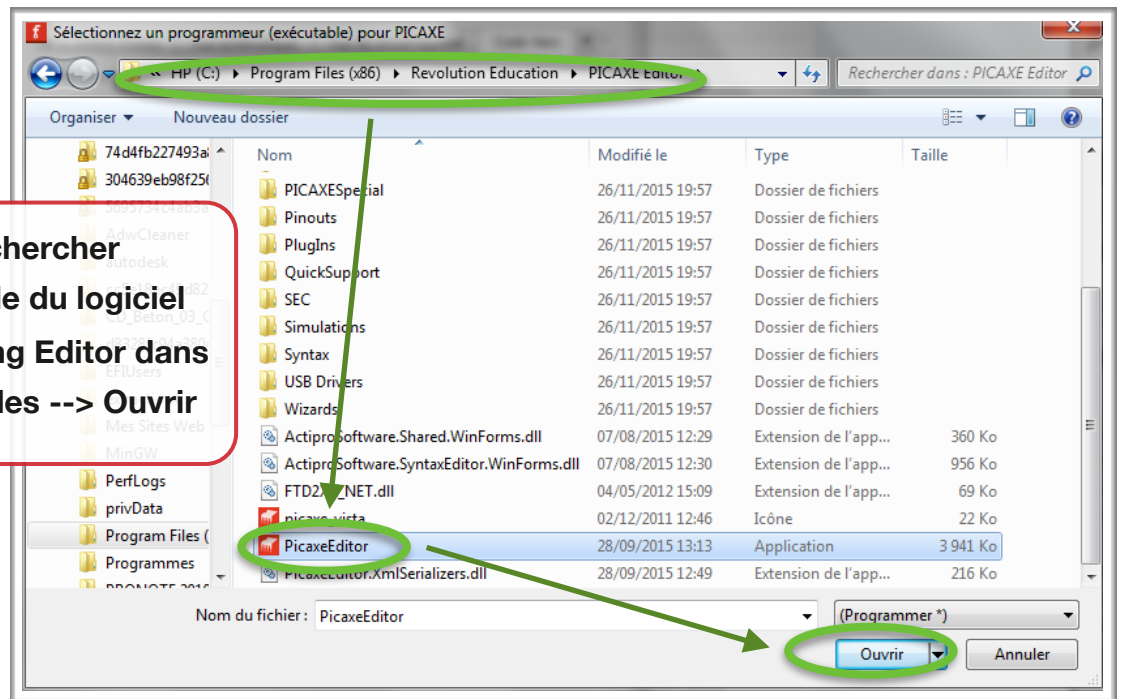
Sélectionnez un programmeur (exécutable) pour PICAXE

« HP (C:) ▸ Program Files (x86) ▸ Revolution Education ▸ PICAXE Editor ▸

Rechercher dans : PICAXE Editor

Organiser ▾ Nouveau dossier

74d4fb227493a
304639eb98f25
5695734c43b3a
AdwCleaner
Autodesk
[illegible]
CD_Beton_03_C
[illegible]
EFIUsers
Mes Sites Web
MinGW
PerfLogs
privData
Program Files (
Programmes
PRONOTE 2016

cherchercher
le du logiciel
ng Editor dans
les --> Ouvrir

| Nom | Modifié le | Type | Taille |
|---|---|---|---|
| PICAXESpecial | 26/11/2015 19:57 | Dossier de fichiers | |
| Pinouts | 26/11/2015 19:57 | Dossier de fichiers | |
| PlugIns | 26/11/2015 19:57 | Dossier de fichiers | |
| QuickSupport | 26/11/2015 19:57 | Dossier de fichiers | |
| SEC | 26/11/2015 19:57 | Dossier de fichiers | |
| Simulations | 26/11/2015 19:57 | Dossier de fichiers | |
| Syntax | 26/11/2015 19:57 | Dossier de fichiers | |
| USB Drivers | 26/11/2015 19:57 | Dossier de fichiers | |
| Wizards | 26/11/2015 19:57 | Dossier de fichiers | |
| ActiproSoftware.Shared.WinForms.dll | 07/08/2015 12:29 | Extension de l'app... | 360 Ko |
| ActiproSoftware.SyntaxEditor.WinForms.dll | 07/08/2015 12:30 | Extension de l'app... | 956 Ko |
| FTD2XX_NET.dll | 04/05/2012 15:09 | Extension de l'app... | 69 Ko |
| picaxe_vista | 02/12/2011 12:46 | Icône | 22 Ko |
| PicaxeEditor | 28/09/2015 13:13 | Application | 3 941 Ko |
| PicaxeEditor.XmlSerializers.dll | 28/09/2015 12:49 | Extension de l'app... | 216 Ko |

Nom du fichier : PicaxeEditor
(Programmer *)
Ouvrir
Annuler